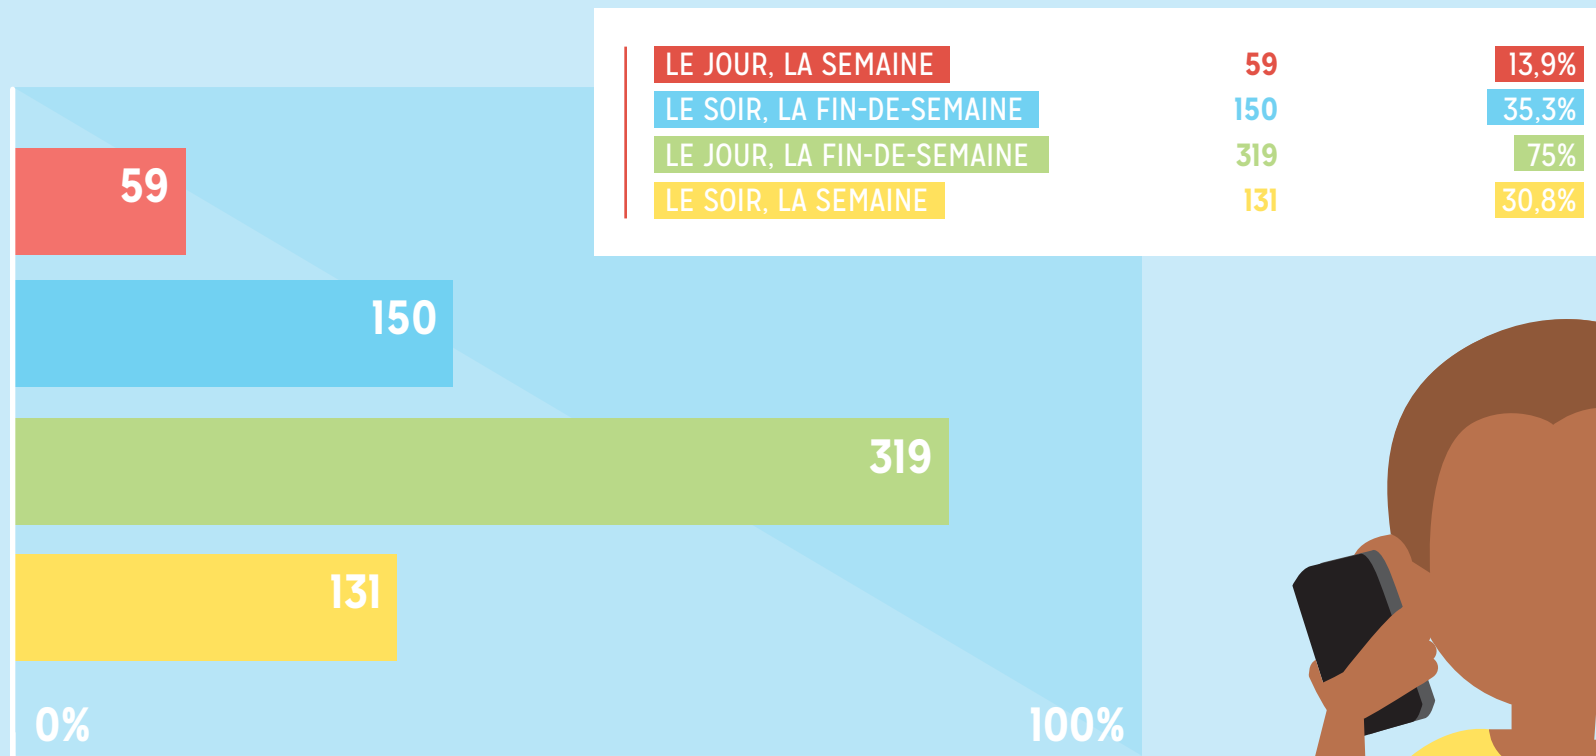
| | | |
|---|---|---|
| LE JOUR, LA SEMAINE | 59 | 13,9% |
| LE SOIR, LA FIN-DE-SEMAINE | 150 | 35,3% |
| LE JOUR, LA FIN-DE-SEMAINE | 319 | 75% |
| LE SOIR, LA SEMAINE | 131 | 30,8% |

59

150

319

131

0%

100%